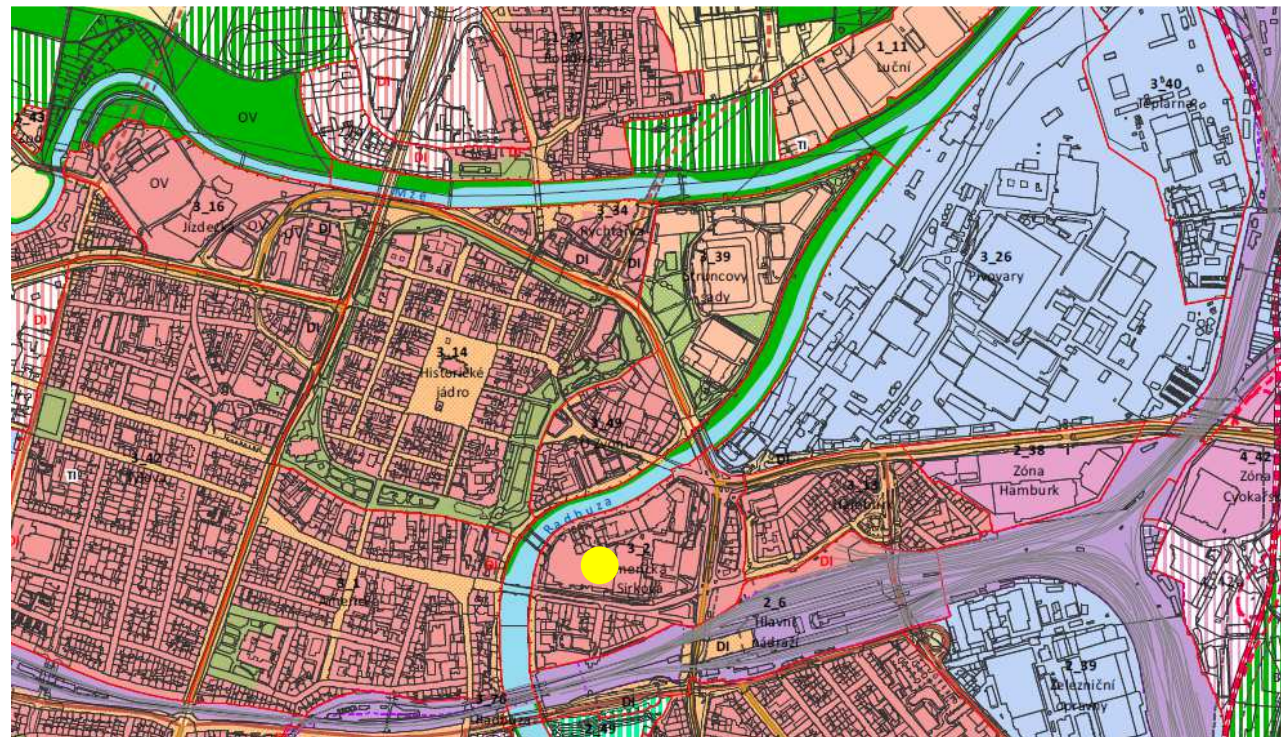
2_43
OV
1_37
Roudná
1_11
Luční
3_40
Teplárna
TI
OV
DI
3_16
Jízdecká
OV
DI
3_34
Rychtářka
DI
DI
2_39
Štruncovy sady
3_26
Pivovary
DI
3_14
Historické jádro
3_49
3_42
TI
DI
2_38
Zóna Hamburk
4_42
Zóna Cvokařská
Radbuza
3_13
3_2
Širkovi
DI
DI
3_1
2_6
Hlavní nádraží
DI
2_39
Železniční opravny
3_70
Radbuza
DI
2_39